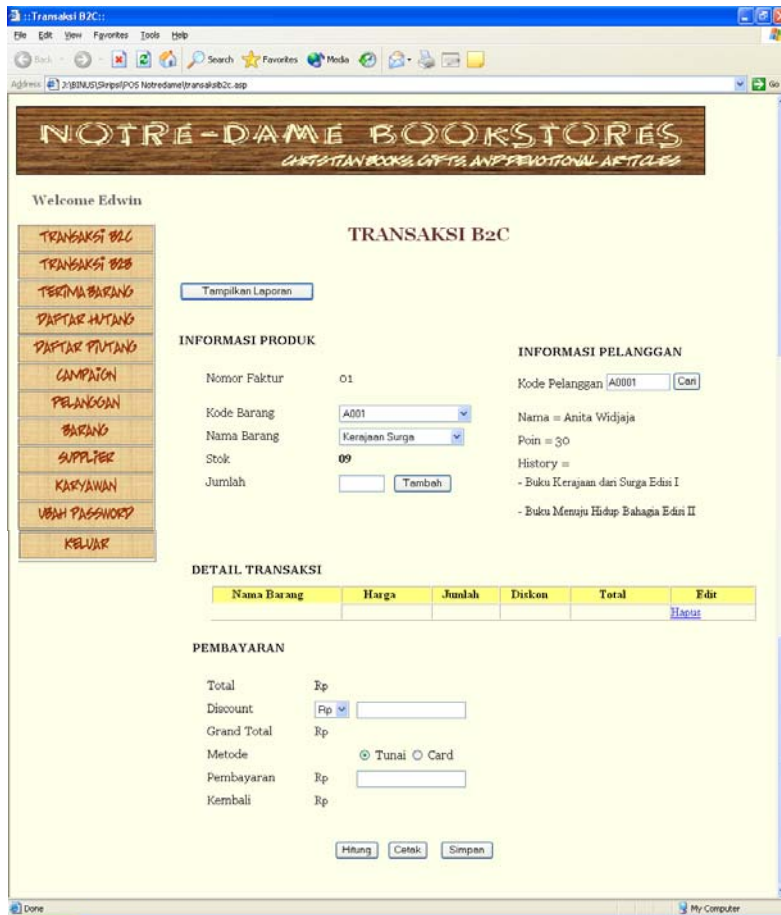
::Transaksi B2C::

File Edit View Favorites Tools Help

Back Search Favorites Media

Address Z:\BINUS\Skripsi\POS Notredame\transaksib2c.asp

Go

NOTRE-DAME BOOKSTORES

CHRISTIAN BOOKS, GIFTS, AND DEVOTIONAL ARTICLES

Welcome Edwin

TRANSAKSI B2C
TRANSAKSI B2B
TERIMA BARANG
DAFTAR HUTANG
DAFTAR PIUTANG
CAMPAIGN
PELANGGAN
BARANG
SUPPLIER
KARYAWAN
UBAH PASSWORD
KELUAR

TRANSAKSI B2C

Tampilkan Laporan

INFORMASI PRODUK

Nomor Faktur 01

Kode Barang A001

Nama Barang Kerajaan Surga

Stok 09

Jumlah Tambah

INFORMASI PELANGGAN

Kode Pelanggan A0001 Cari

Nama = Anita Widjaja

Poin = 30

History =

- Buku Kerajaan dari Surga Edisi I

- Buku Menuju Hidup Bahagia Edisi II

DETAIL TRANSAKSI

| Nama Barang | Harga | Jumlah | Diskon | Total | Edit |
|---|---|---|---|---|---|
| | | | | | Hapus |

PEMBAYARAN

Total Rp

Discount Rp

Grand Total Rp

Metode Tunai Card

Pembayaran Rp

Kembali Rp

Hitung Cetak Simpan

Done

My Computer